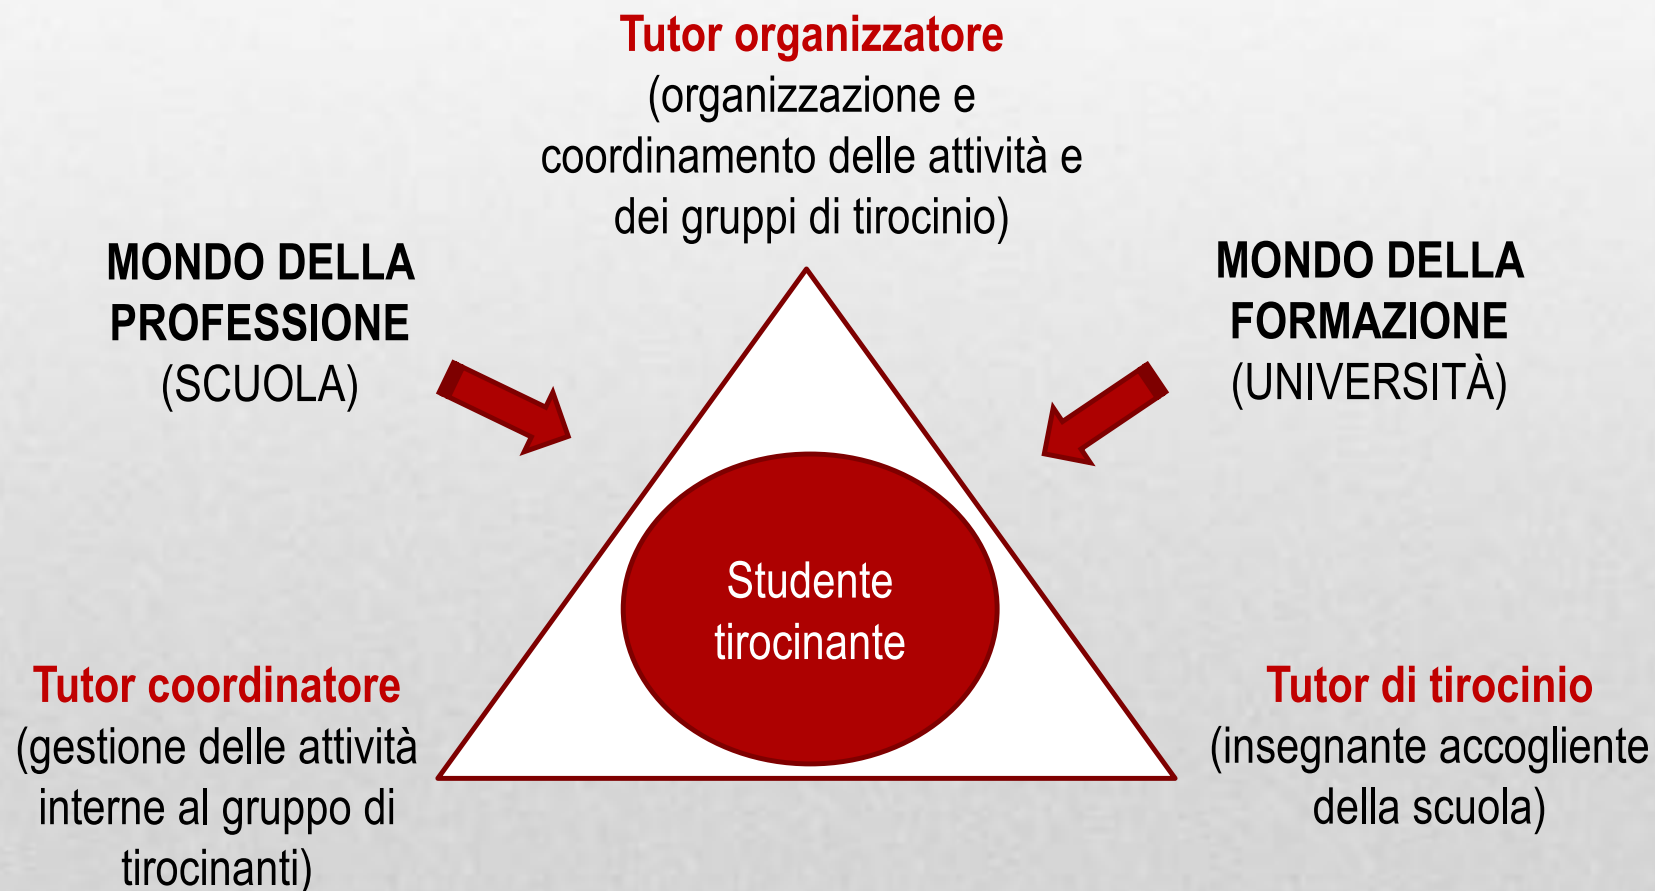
Tutor organizzatore
(organizzazione e coordinamento delle attività e dei gruppi di tirocinio)

MONDO DELLA PROFESSIONE
(SCUOLA)

MONDO DELLA FORMAZIONE
(UNIVERSITÀ)

Studente tirocinante

Tutor coordinatore
(gestione delle attività interne al gruppo di tirocinanti)

Tutor di tirocinio
(insegnante accogliente della scuola)